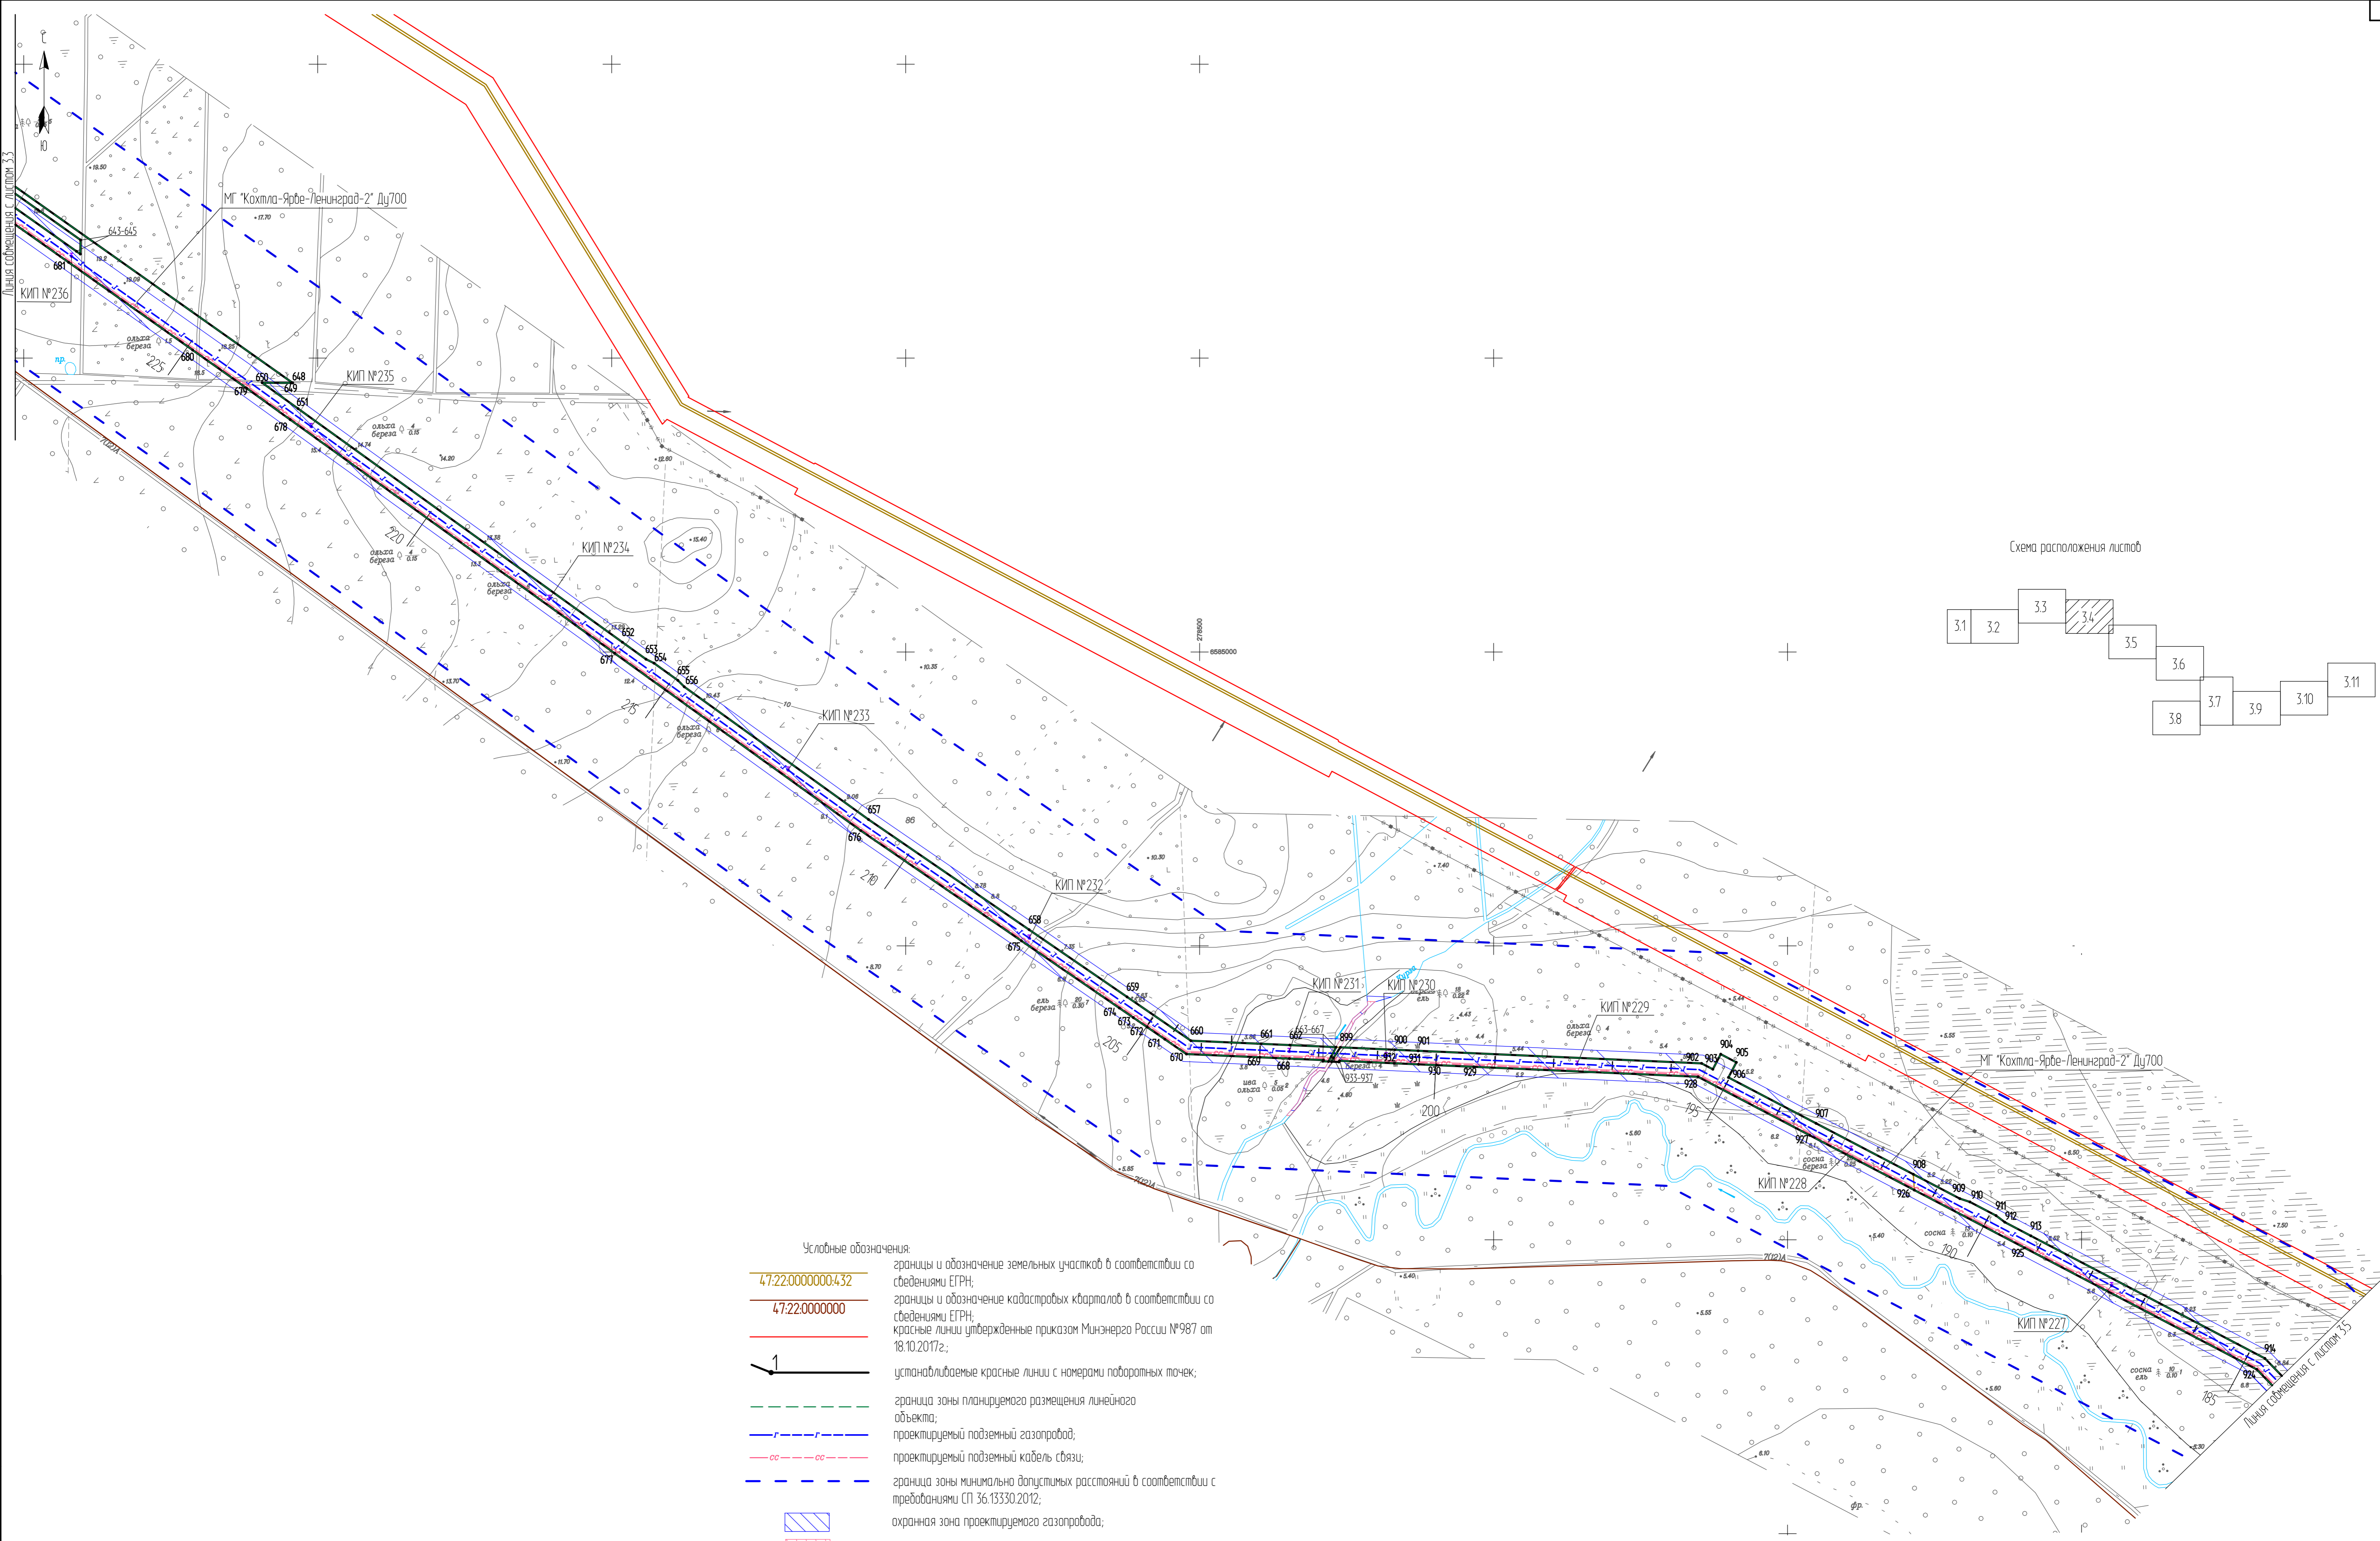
С
Ю
Линия совмещения с листом 3.3
МГ "Кохтла-Ярве-Ленинград-2" Ду700
643-645
681
КИП №236
680
225
650
648
649
679
651
678
КИП №235
ольха береза
220
КИП №234
652
653
654
677
655
656
215
КИП №233
657
676
210
КИП №232
658
675
659
674
673
672
671
670
660
205
КИП №231
КИП №230
661
662
663-667
669
668
899
900
901
932
931
930
929
933-937
200
КИП №229
902
903
904
905
906
928
195
907
927
КИП №228
908
926
909
910
911
912
913
925
190
КИП №227
914
924
185
МГ "Кохтла-Ярве-Ленинград-2" Ду700
Линия совмещения с листом 3.5
278500
6585000
Схема расположения листов
3.1
3.2
3.3
3.4
3.5
3.6
3.7
3.8
3.9
3.10
3.11
Условные обозначения:
47:22:0000000:432
границы и обозначение земельных участков в соответствии со сведениями ЕГРН;
47:22:0000000
границы и обозначение кадастровых кварталов в соответствии со сведениями ЕГРН;
красные линии утвержденные приказом Минэнерго России №987 от 18.10.2017г.;
1
устанавливаемые красные линии с номерами поворотных точек;
граница зоны планируемого размещения линейного объекта;
г
проектируемый подземный газопровод;
сс
проектируемый подземный кабель связи;
граница зоны минимально допустимых расстояний в соответствии с требованиями СП 36.13330.2012;
охранная зона проектируемого газопровода;